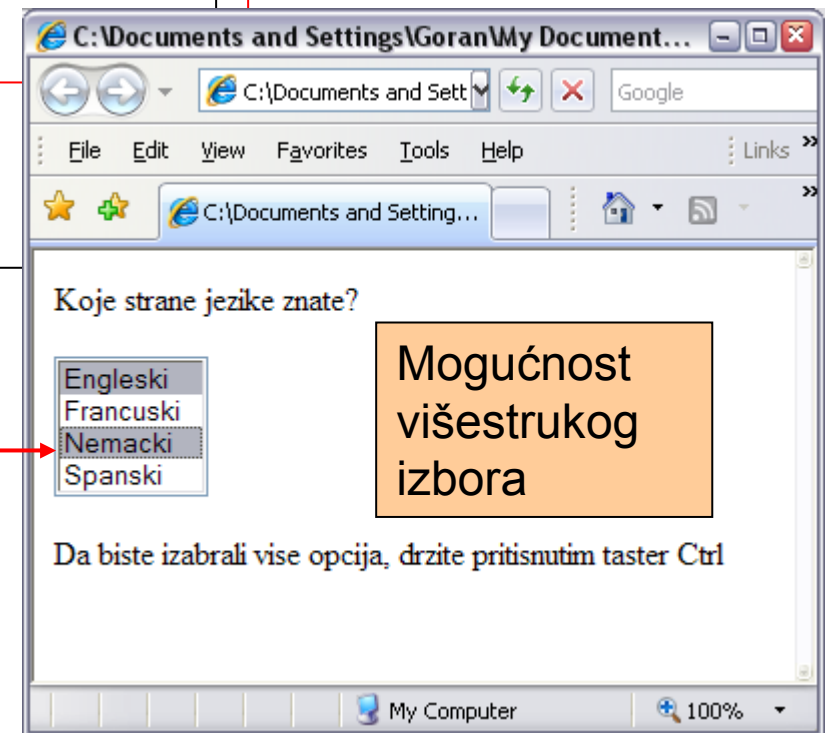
C:\Documents and Settings\Goran\My Document...

C:\Documents and Sett

Google

File Edit View Favorites Tools Help

Links

C:\Documents and Setting...

Koje strane jezike znate?

Engleski
Francuski
Nemacki
Spanski

Mogućnost višestrukog izbora

Da biste izabrali vise opcija, drzite pritisnutim taster Ctrl

My Computer

100%